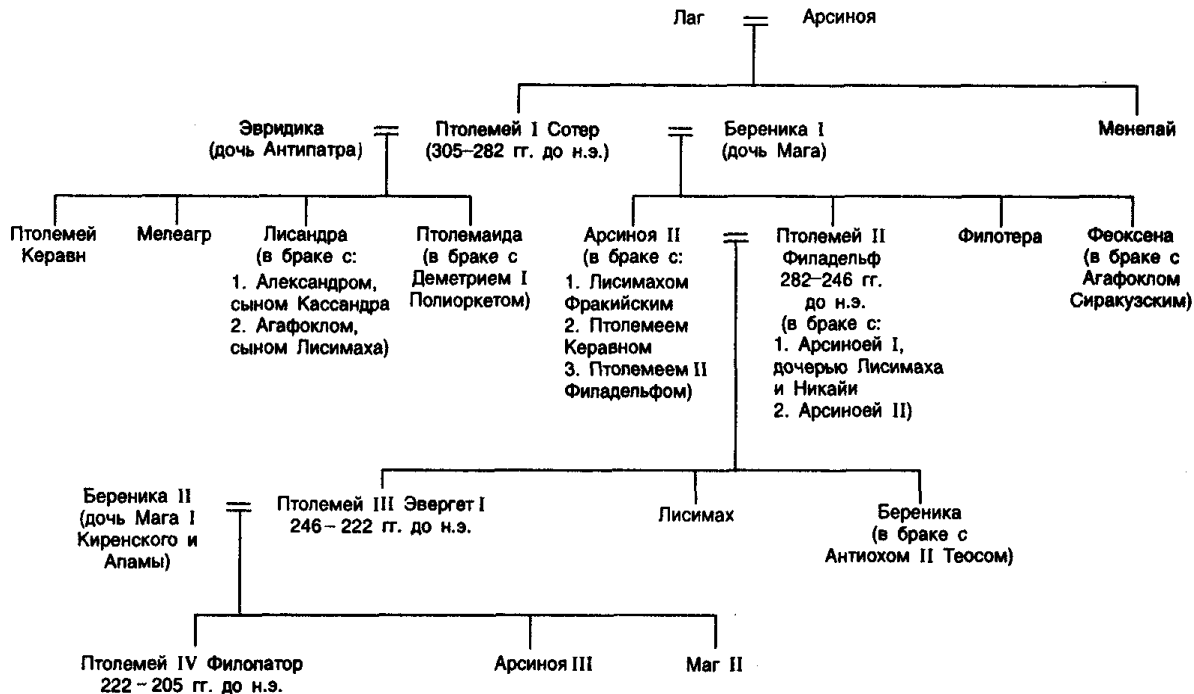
Лаг = Арсиноя

Эвридика (дочь Антипатра) = Птолемей I Сотер (305–282 гг. до н.э.) = Береника I (дочь Мага)

Менелай

Птолемей Керавн

Мелеагр

Лисандра (в браке с: 1. Александром, сыном Кассандра 2. Агафоклом, сыном Лисимаха)

Птолемаида (в браке с Деметрием I Полиоркетом)

Арсиноя II (в браке с: 1. Лисимахом Фракийским 2. Птолемеем Керавном 3. Птолемеем II Филадельфом)

Птолемей II Филадельф 282–246 гг. до н.э. (в браке с: 1. Арсиноей I, дочерью Лисимаха и Никайи 2. Арсиноей II)

Филотера

Феоксена (в браке с Агафоклом Сиракузским)

Береника II (дочь Мага I Киренского и Апамы) = Птолемей III Эвергет I 246 – 222 гг. до н.э.

Лисимах

Береника (в браке с Антиохом II Теосом)

Птолемей IV Филопатор 222 – 205 гг. до н.э.

Арсиноя III

Маг II